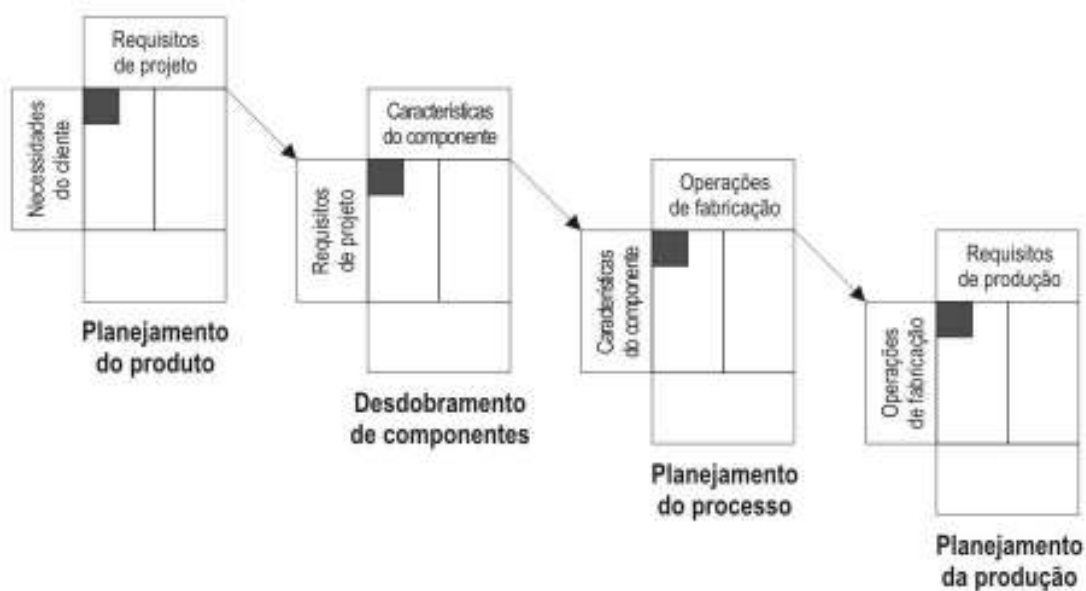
Requisitos de projeto

Necessidades do cliente

Planejamento do produto

Características do componente

Requisitos de projeto

Desdobramento de componentes

Operações de fabricação

Características do componente

Planejamento do processo

Requisitos de produção

Operações de fabricação

Planejamento da produção